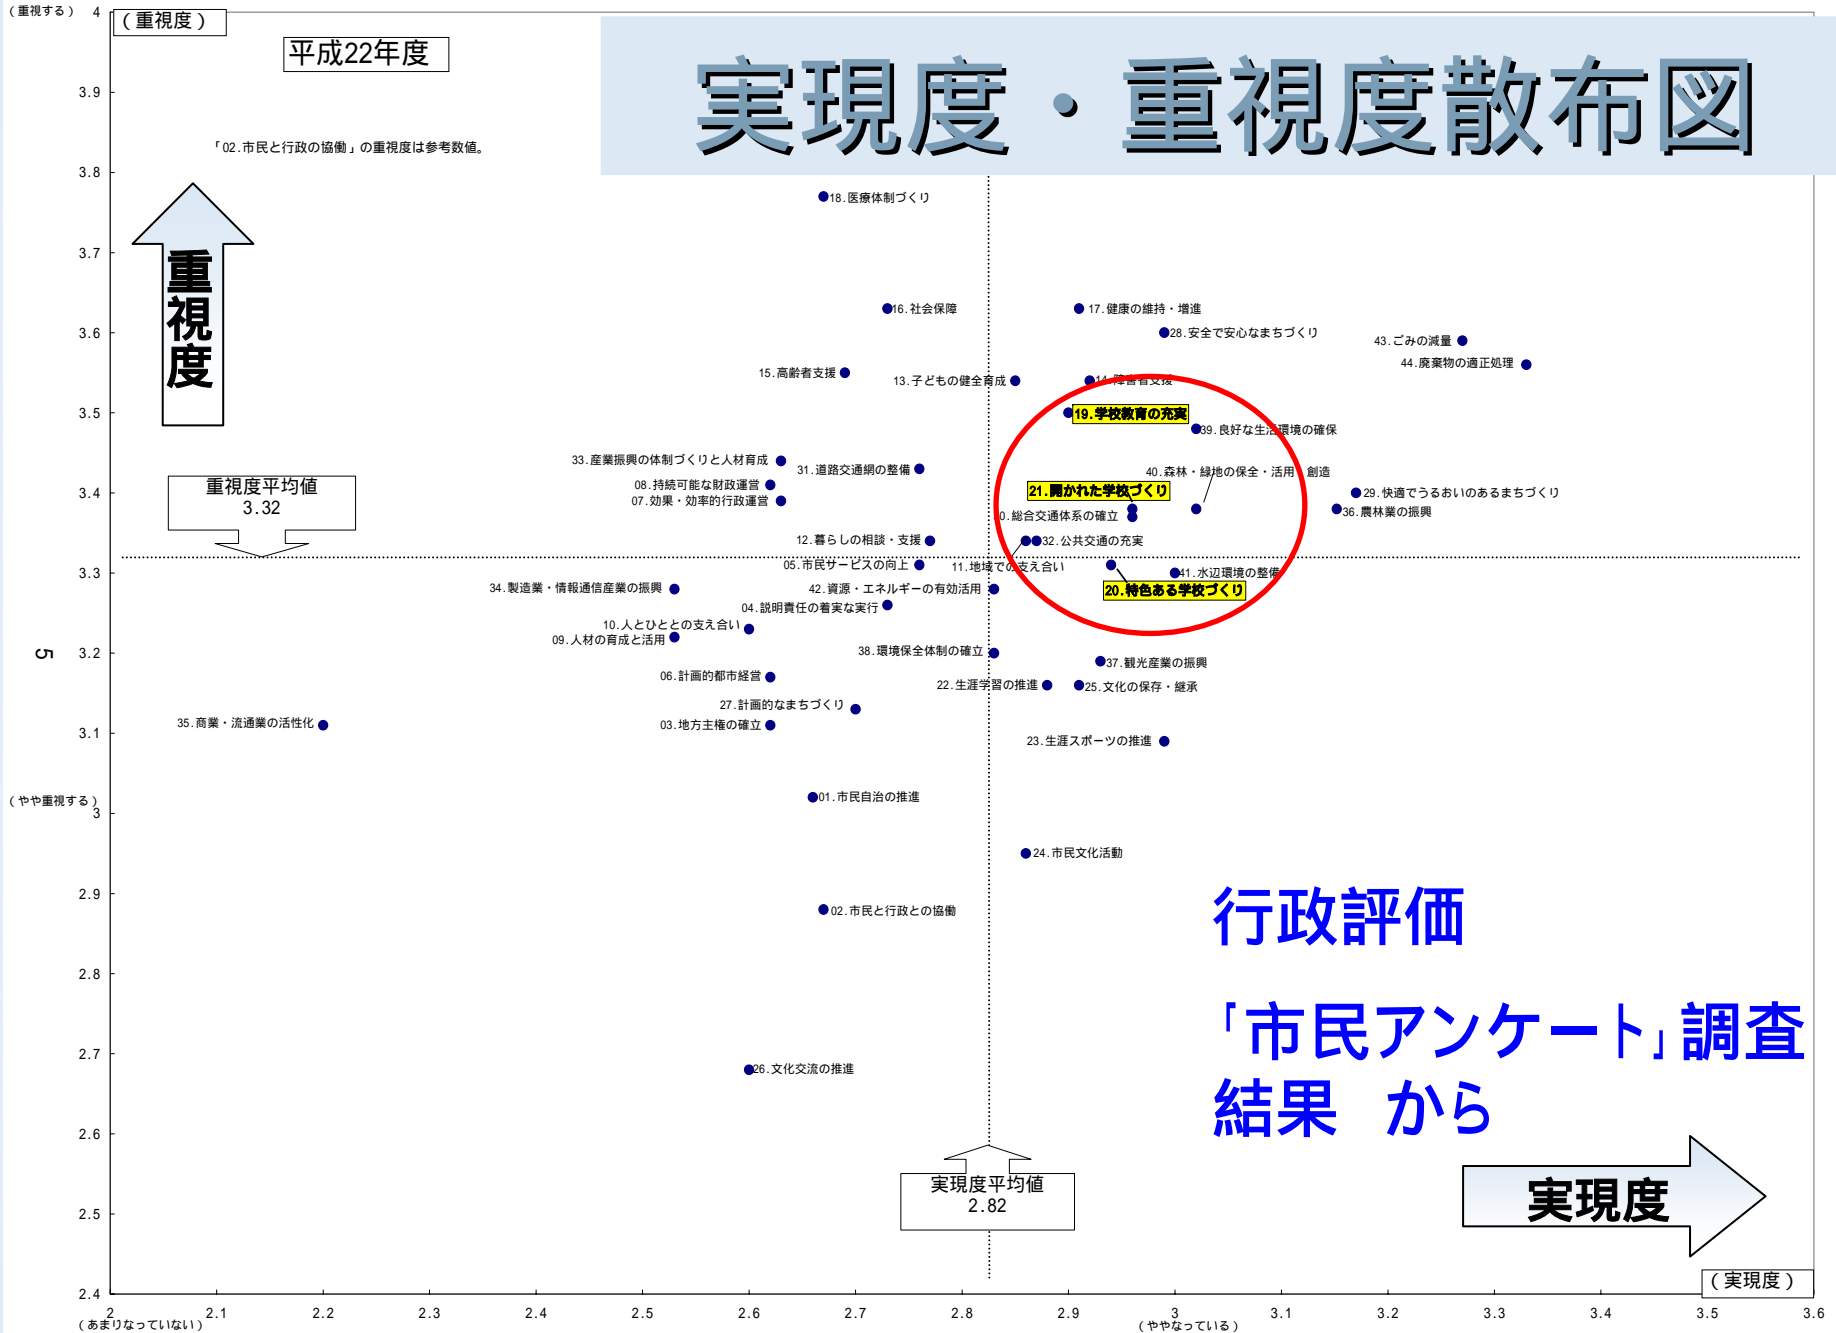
(重視する) 4
(重視度)
平成22年度
実現度・重視度散布図
「02.市民と行政の協働」の重視度は参考数値。
3.9
3.8
3.7
3.6
3.5
3.4
3.3
3.2
3.1
(やや重視する) 3
2.9
2.8
2.7
2.6
2.5
2.4
重視度
重視度平均値 3.32
18.医療体制づくり
16.社会保障
17.健康の維持・増進
28.安全で安心なまちづくり
43.ごみの減量
44.廃棄物の適正処理
15.高齢者支援
13.子どもの健全育成
14.障害者支援
19.学校教育の充実
39.良好な生活環境の確保
33.産業振興の体制づくりと人材育成
31.道路交通網の整備
40.森林・緑地の保全・活用・創造
21.開かれた学校づくり
29.快適でうるおいのあるまちづくり
08.持続可能な財政運営
07.効果・効率的行政運営
0.総合交通体系の確立
36.農林業の振興
12.暮らしの相談・支援
32.公共交通の充実
05.市民サービスの向上
11.地域での支え合い
41.水辺環境の整備
34.製造業・情報通信産業の振興
42.資源・エネルギーの有効活用
20.特色ある学校づくり
04.説明責任の着実な実行
10.人とひととの支え合い
09.人材の育成と活用
38.環境保全体制の確立
37.観光産業の振興
06.計画的都市経営
22.生涯学習の推進
25.文化の保存・継承
27.計画的なまちづくり
35.商業・流通業の活性化
03.地方主権の確立
23.生涯スポーツの推進
01.市民自治の推進
24.市民文化活動
02.市民と行政との協働
26.文化交流の推進
5
行政評価
「市民アンケート」調査結果 から
実現度平均値 2.82
実現度
(実現度)
2 (あまりなっていない) 2.1 2.2 2.3 2.4 2.5 2.6 2.7 2.8 2.9 3 (ややなっている) 3.1 3.2 3.3 3.4 3.5 3.6